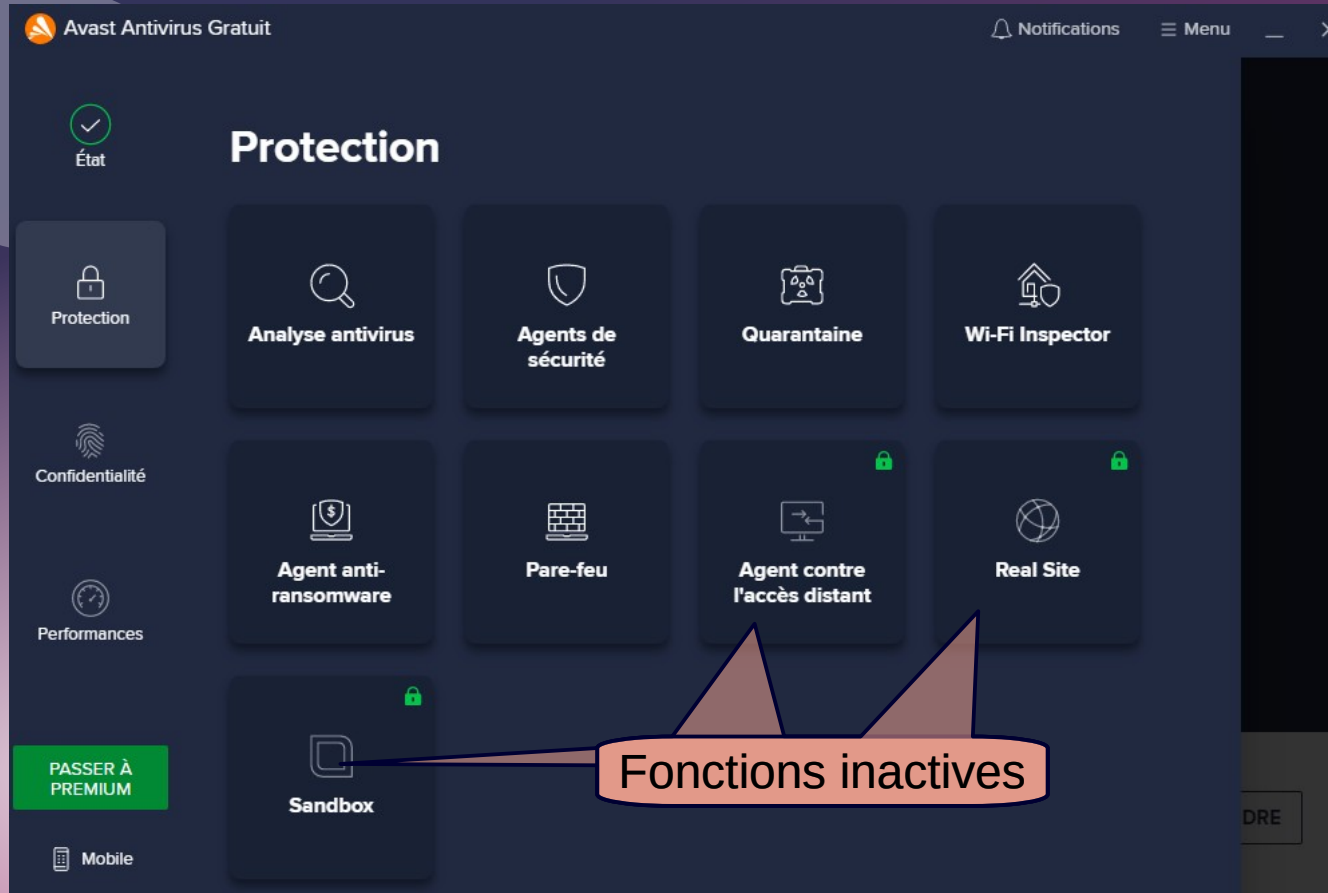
Avast Antivirus Gratuit

Notifications ≡ Menu

État

Protection

Confidentialité

Performances

PASSER À PREMIUM

Mobile

Protection

Analyse antivirus

Agents de sécurité

Quarantaine

Wi-Fi Inspector

Agent anti-ransomware

Pare-feu

Agent contre l'accès distant

Real Site

Sandbox

Fonctions inactives

DRE